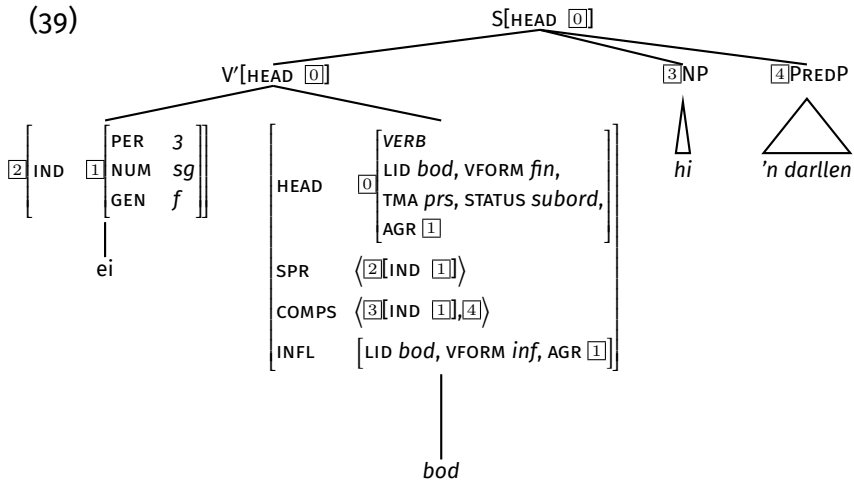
(39)

S[HEAD $\boxed{0}$]

V'[HEAD $\boxed{0}$]

$\boxed{3}$NP

$\boxed{4}$PredP

$\boxed{2}$ $\left[\text{IND } \boxed{1}\begin{bmatrix}\text{PER} & \textit{3}\\ \text{NUM} & \textit{sg}\\ \text{GEN} & \textit{f}\end{bmatrix}\right]$

ei

$\begin{bmatrix}\text{HEAD} & \boxed{0}\begin{bmatrix}\textit{VERB}\\ \text{LID } \textit{bod}\text{, VFORM } \textit{fin}\text{,}\\ \text{TMA } \textit{prs}\text{, STATUS } \textit{subord}\text{,}\\ \text{AGR } \boxed{1}\end{bmatrix}\\ \text{SPR} & \left\langle \boxed{2}[\text{IND } \boxed{1}] \right\rangle\\ \text{COMPS} & \left\langle \boxed{3}[\text{IND } \boxed{1}], \boxed{4} \right\rangle\\ \text{INFL} & \left[\text{LID } \textit{bod}\text{, VFORM } \textit{inf}\text{, AGR } \boxed{1}\right]\end{bmatrix}$

bod

hi

'n darllen